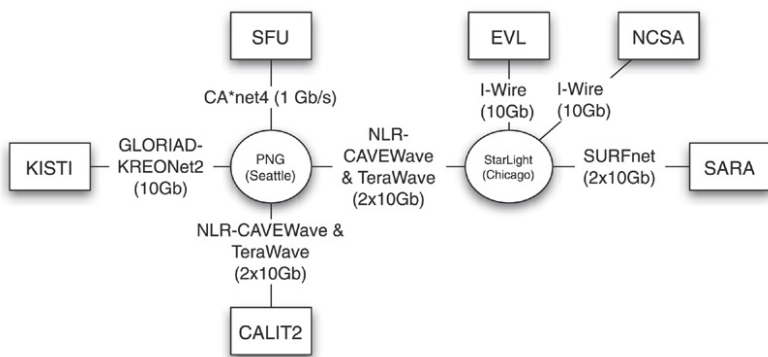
SFU

EVL

NCSA

CA*net4 (1 Gb/s)

I-Wire (10Gb)

I-Wire (10Gb)

KISTI

GLORIAD-KREONet2 (10Gb)

PNG (Seattle)

NLR-CAVEWave & TeraWave (2x10Gb)

StarLight (Chicago)

SURFnet (2x10Gb)

SARA

NLR-CAVEWave & TeraWave (2x10Gb)

CALIT2